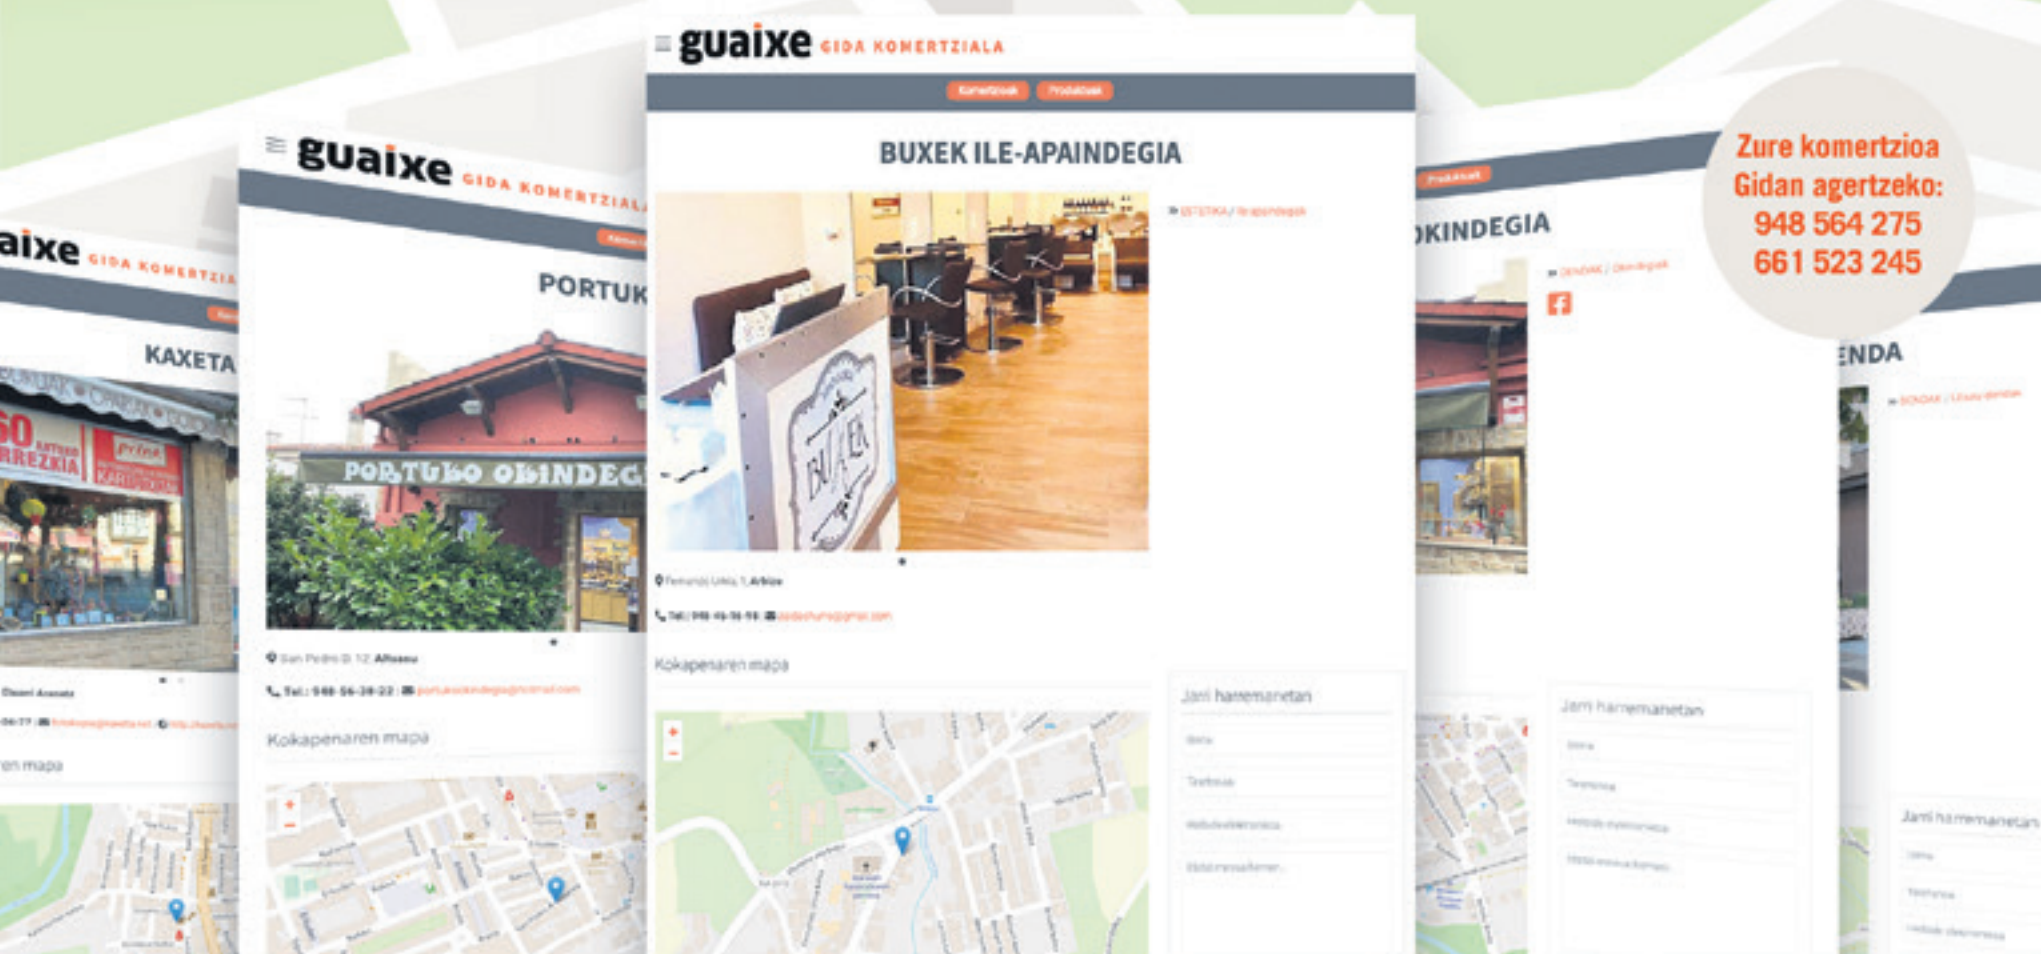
guaixe GIDA KOMERTZIALA

Komertzioak Produktuak

BUXEK ILE-APAINDEGIA

ESTETIKA / Ile-apaindegiak

Fernando Urkia, 1, Arbizu

Tel.: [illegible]

Kokapenaren mapa

Jarri harremanetan

Izena

Telefonoa

Helbide elektronikoa

Idatzi mezua hemen...

Zure komertzioa Gidan agertzeko: 948 564 275 661 523 245

guaixe GIDA KOMERTZIALA

PORTUK

PORTUKO OKINDEGIA

San Pedro D. 12, Altsasu

Tel.: 948-56-38-22 portukookindegia@hotmail.com

Kokapenaren mapa

aixe GIDA KOMERTZIA

KAXETA

Kokapenaren mapa

OKINDEGIA

DENDAK / Okindegiak

Jarri harremanetan

Izena

Telefonoa

Helbide elektronikoa

Idatzi mezua hemen...

ENDA

DENDAK / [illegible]

Jarri harremanetan

Izena

Telefonoa

Helbide elektronikoa